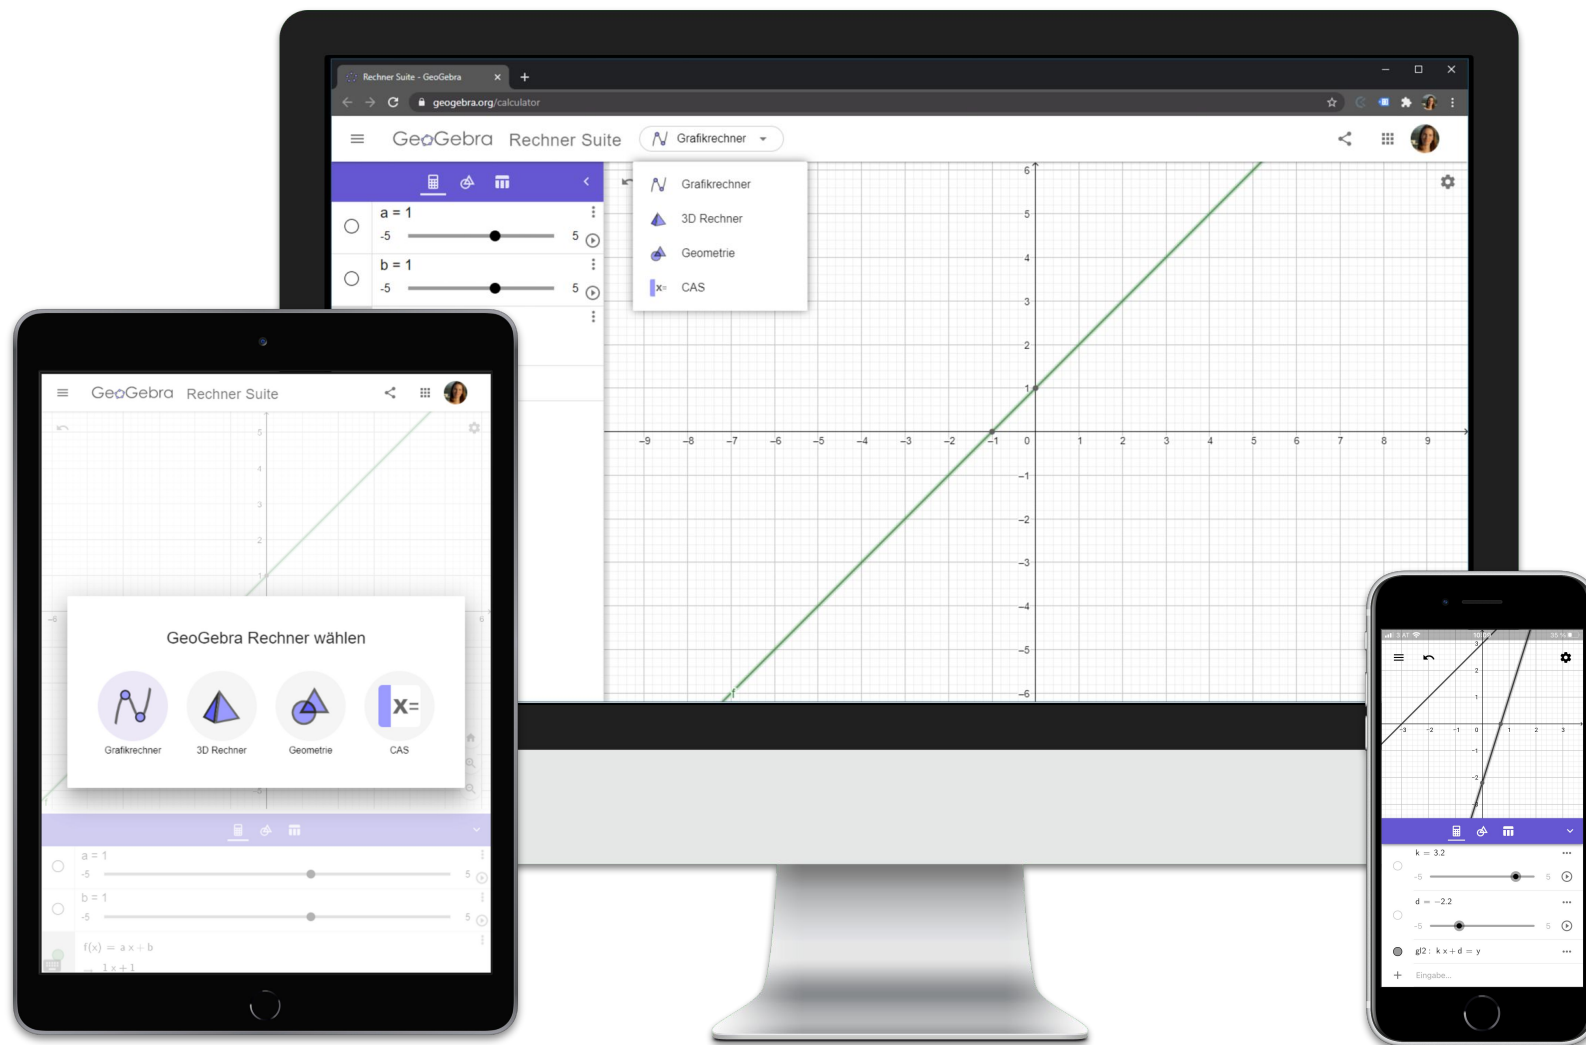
Rechner Suite - GeoGebra
geogebra.org/calculator

GeoGebra Rechner Suite
Grafikrechner

Grafikrechner
3D Rechner
Geometrie
CAS

a = 1
-5 5
b = 1
-5 5

6
5
4
3
2
1
0
−1
−2
−3
−4
−5
−6
−9 −8 −7 −6 −5 −4 −3 −2 −1 1 2 3 4 5 6 7 8 9

GeoGebra Rechner Suite

GeoGebra Rechner wählen

Grafikrechner
3D Rechner
Geometrie
CAS

a = 1
-5 5
b = 1
-5 5
f(x) = a x + b
= 1 x + 1

k = 3.2
-5 5
d = −2.2
-5 5
gl2 : k x + d = y
Eingabe...